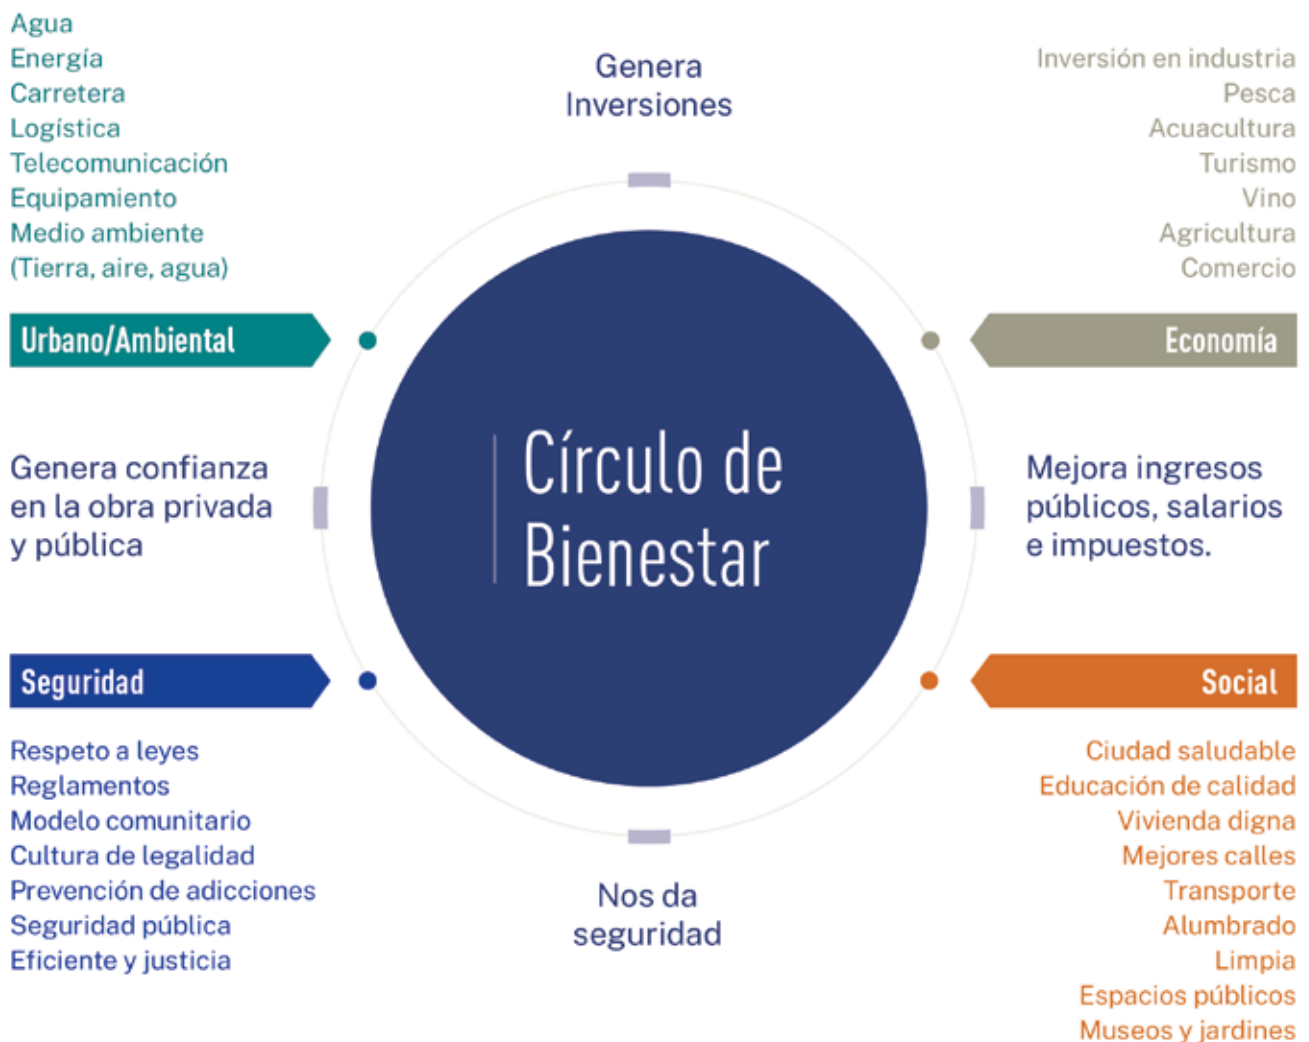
Agua
Energía
Carretera
Logística
Telecomunicación
Equipamiento
Medio ambiente
(Tierra, aire, agua)

Genera Inversiones

Inversión en industria
Pesca
Acuacultura
Turismo
Vino
Agricultura
Comercio

Urbano/Ambiental

Economía

Genera confianza en la obra privada y pública

Círculo de Bienestar

Mejora ingresos públicos, salarios e impuestos.

Seguridad

Social

Respeto a leyes
Reglamentos
Modelo comunitario
Cultura de legalidad
Prevención de adicciones
Seguridad pública
Eficiente y justicia

Nos da seguridad

Ciudad saludable
Educación de calidad
Vivienda digna
Mejores calles
Transporte
Alumbrado
Limpia
Espacios públicos
Museos y jardines